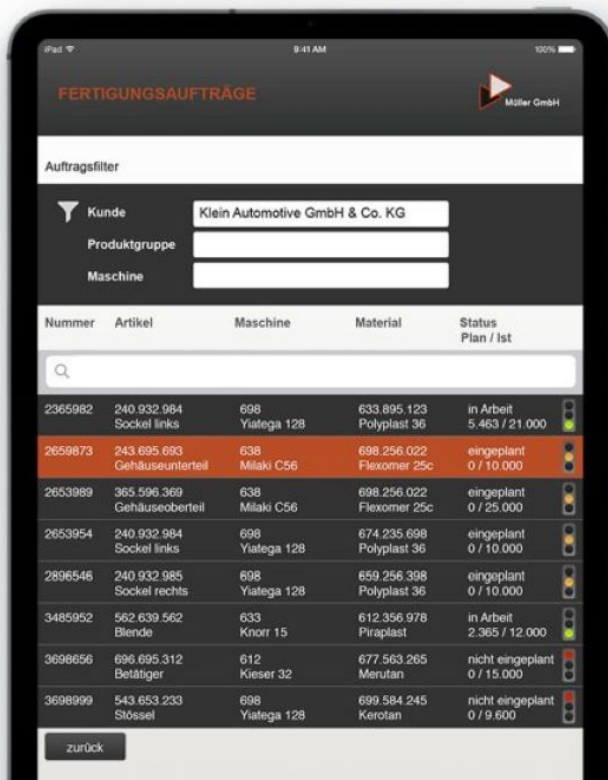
iPad

9:41 AM

100%

FERTIGUNGSAUFTRÄGE

Müller GmbH

Auftragsfilter

Kunde: Klein Automotive GmbH & Co. KG

Produktgruppe:

Maschine:

| Nummer | Artikel | Maschine | Material | Status Plan / Ist |
|---|---|---|---|---|
| 2365982 | 240.932.984 Sockel links | 698 Yiatega 128 | 633.895.123 Polyplast 36 | in Arbeit 5.463 / 21.000 |
| 2659873 | 243.695.693 Gehäuseunterteil | 638 Milaki C56 | 698.256.022 Flexomer 25c | eingeplant 0 / 10.000 |
| 2653989 | 365.596.369 Gehäuseoberteil | 638 Milaki C56 | 698.256.022 Flexomer 25c | eingeplant 0 / 25.000 |
| 2653954 | 240.932.984 Sockel links | 698 Yiatega 128 | 674.235.698 Polyplast 36 | eingeplant 0 / 10.000 |
| 2896546 | 240.932.985 Sockel rechts | 698 Yiatega 128 | 659.256.398 Polyplast 36 | eingeplant 0 / 10.000 |
| 3485952 | 562.639.562 Blende | 633 Knorr 15 | 612.356.978 Piraplast | in Arbeit 2.365 / 12.000 |
| 3698656 | 696.695.312 Betätiger | 612 Kieser 32 | 677.563.265 Merutan | nicht eingeplant 0 / 15.000 |
| 3698999 | 543.653.233 Stössel | 698 Yiatega 128 | 699.584.245 Kerotan | nicht eingeplant 0 / 9.600 |

zurück